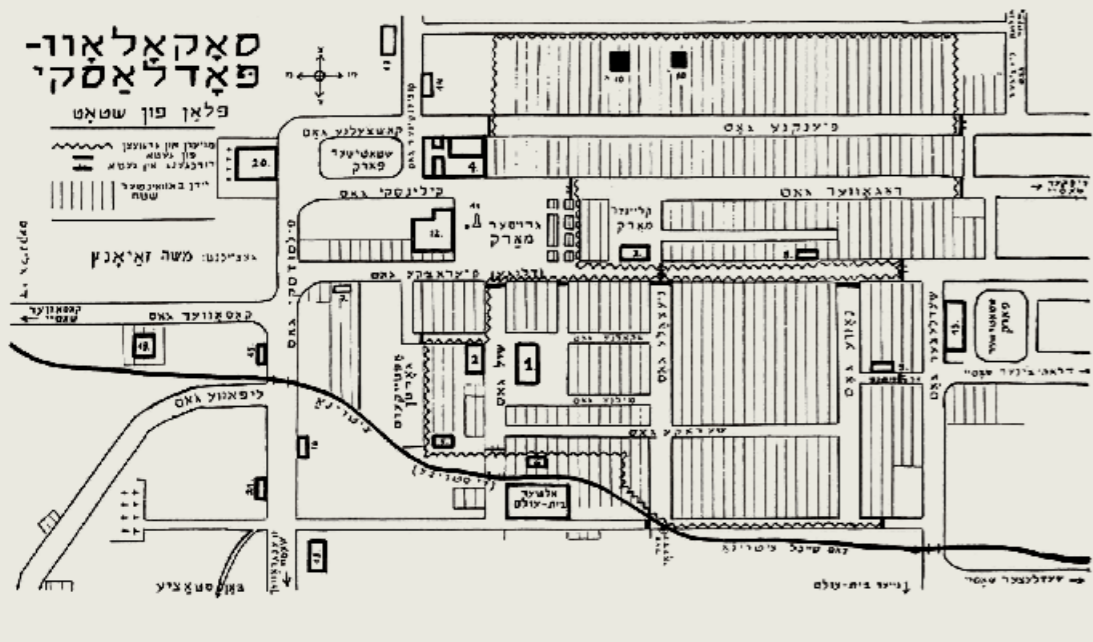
סאָקאָלאָוו-
פּאָדלאַסקי
פּלאַן פון שטאָט

מויערן און דראָטצוים פון געטאָ
דורכגאַנג אין געטאָ
יידן באַוואוינטער שטח

צייכענונג: משה זאַיאָנץ

פּיענקנע גאַס
קאָסצעלנע גאַס
שטאָטישער פּאַרק
ראַגאָווער גאַס
קילינסקי גאַס
גרויסער מאַרק
קליינער מאַרק
פּיעראַצקע גאַס
קאָסאָווער גאַס
קאָסאָווער שאָסיי
ליפּאָווע גאַס
שיל גאַס
שפּיטאָלער גאָרטן
ביזשיניע
ווענגראָווער גאַס
פּאַרק
דלוגאַ גאַס
שעדלעצער גאַס
שעדלעצער שאָסיי
דראָהיטשינער שאָסיי
אַלטער בית-עולם
גאַס שיבל ביזשינע
נייער בית-עולם
באַן סטאַציע
ווענגראָווער שאָסיי

1
2
4
12
20
41
43
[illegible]